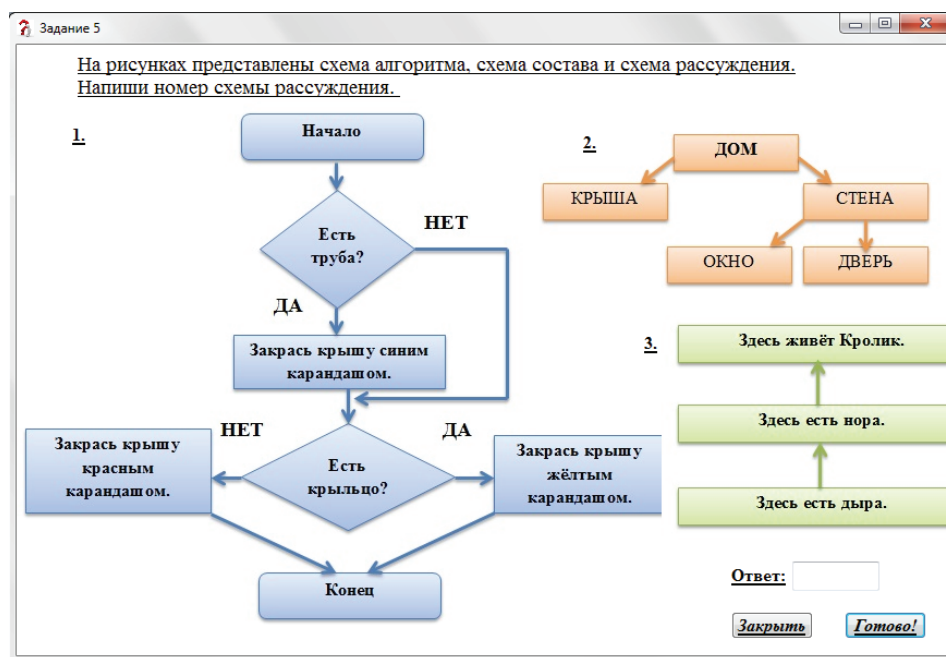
Задание 5

На рисунках представлены схема алгоритма, схема состава и схема рассуждения.
Напиши номер схемы рассуждения.

1.

Начало

Есть труба?

НЕТ

ДА

Закрась крышу синим карандашом.

НЕТ

ДА

Закрась крышу красным карандашом.

Есть крыльцо?

Закрась крышу жёлтым карандашом.

Конец

2.

ДОМ

КРЫША

СТЕНА

ОКНО

ДВЕРЬ

3.

Здесь живёт Кролик.

Здесь есть нора.

Здесь есть дыра.

Ответ:

Закрыть

Готово!